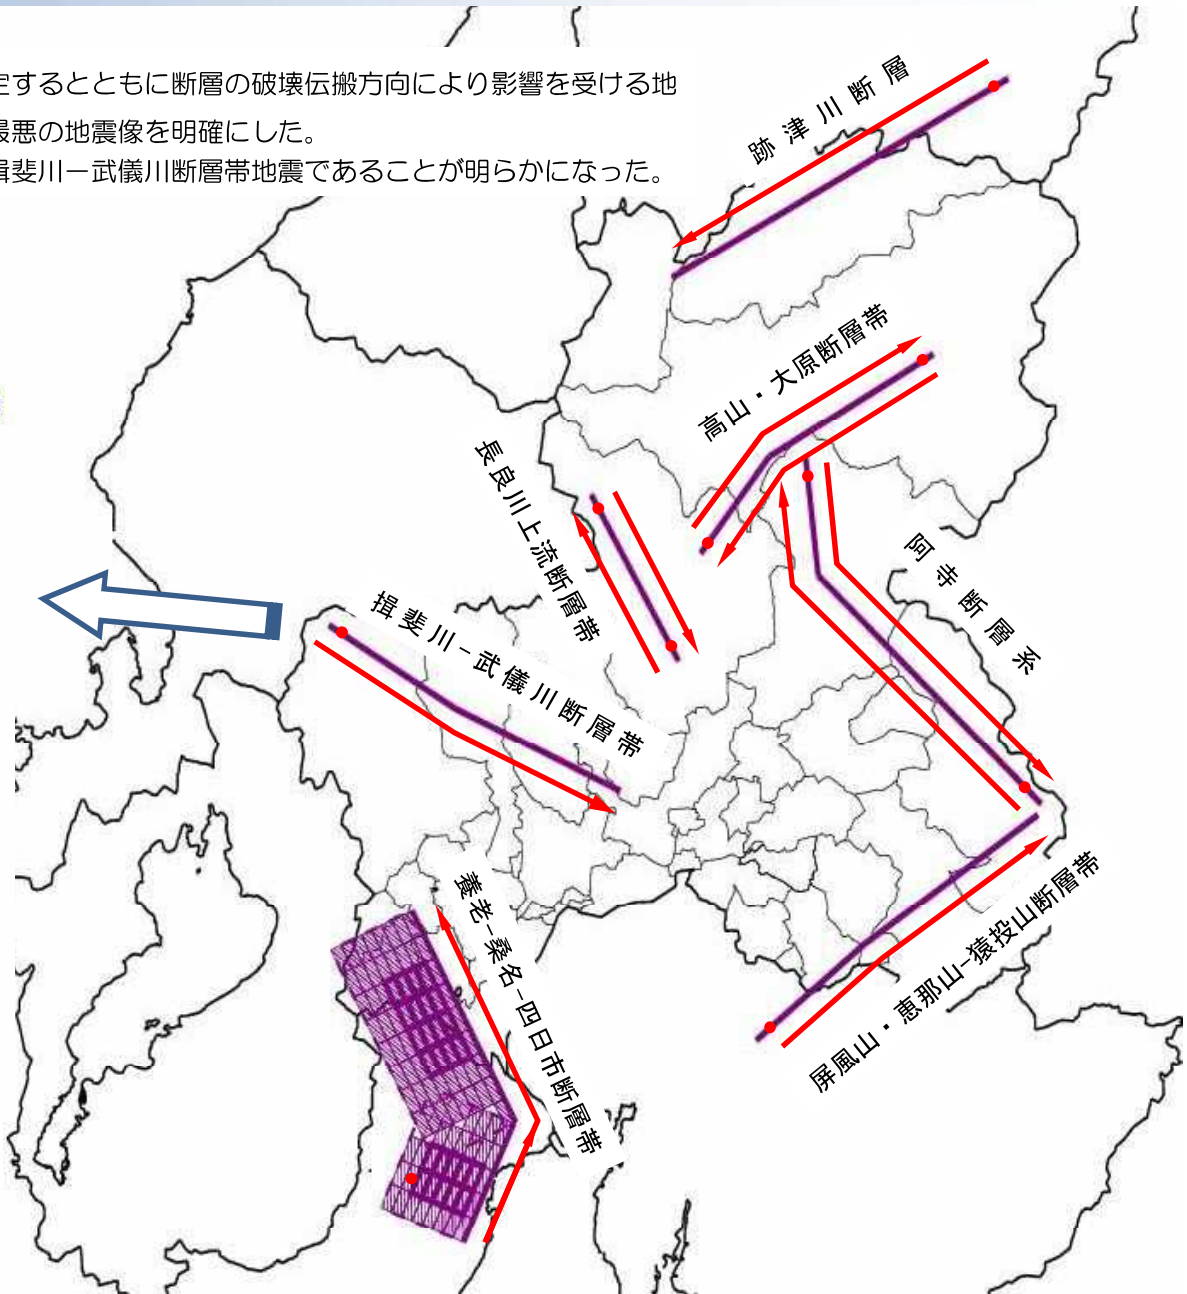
定するとともに断層の破壊伝搬方向により影響を受ける地
最悪の地震像を明確にした。
揖斐川ー武儀川断層帯地震であることが明らかになった。

跡津川断層

高山・大原断層帯

長良川上流断層帯

阿寺断層系

揖斐川–武儀川断層帯

養老–桑名–四日市断層帯

屏風山・恵那山–猿投山断層帯